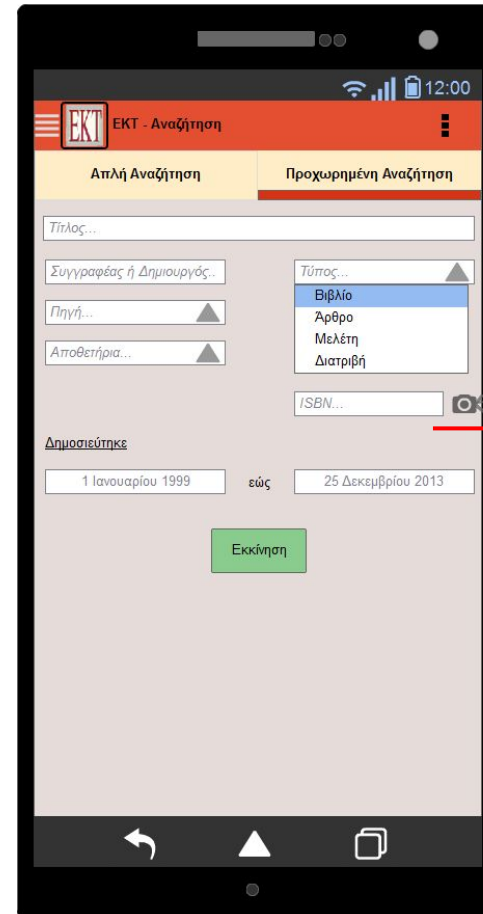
12:00

EKT

EKT - Αναζήτηση

Απλή Αναζήτηση

Προχωρημένη Αναζήτηση

Τίτλος...

Συγγραφέας ή Δημιουργός..

Τύπος...

Βιβλίο

Άρθρο

Μελέτη

Διατριβή

Πηγή...

Αποθετήρια...

ISBN...

Δημοσιεύτηκε

1 Ιανουαρίου 1999

εώς

25 Δεκεμβρίου 2013

Εκκίνηση